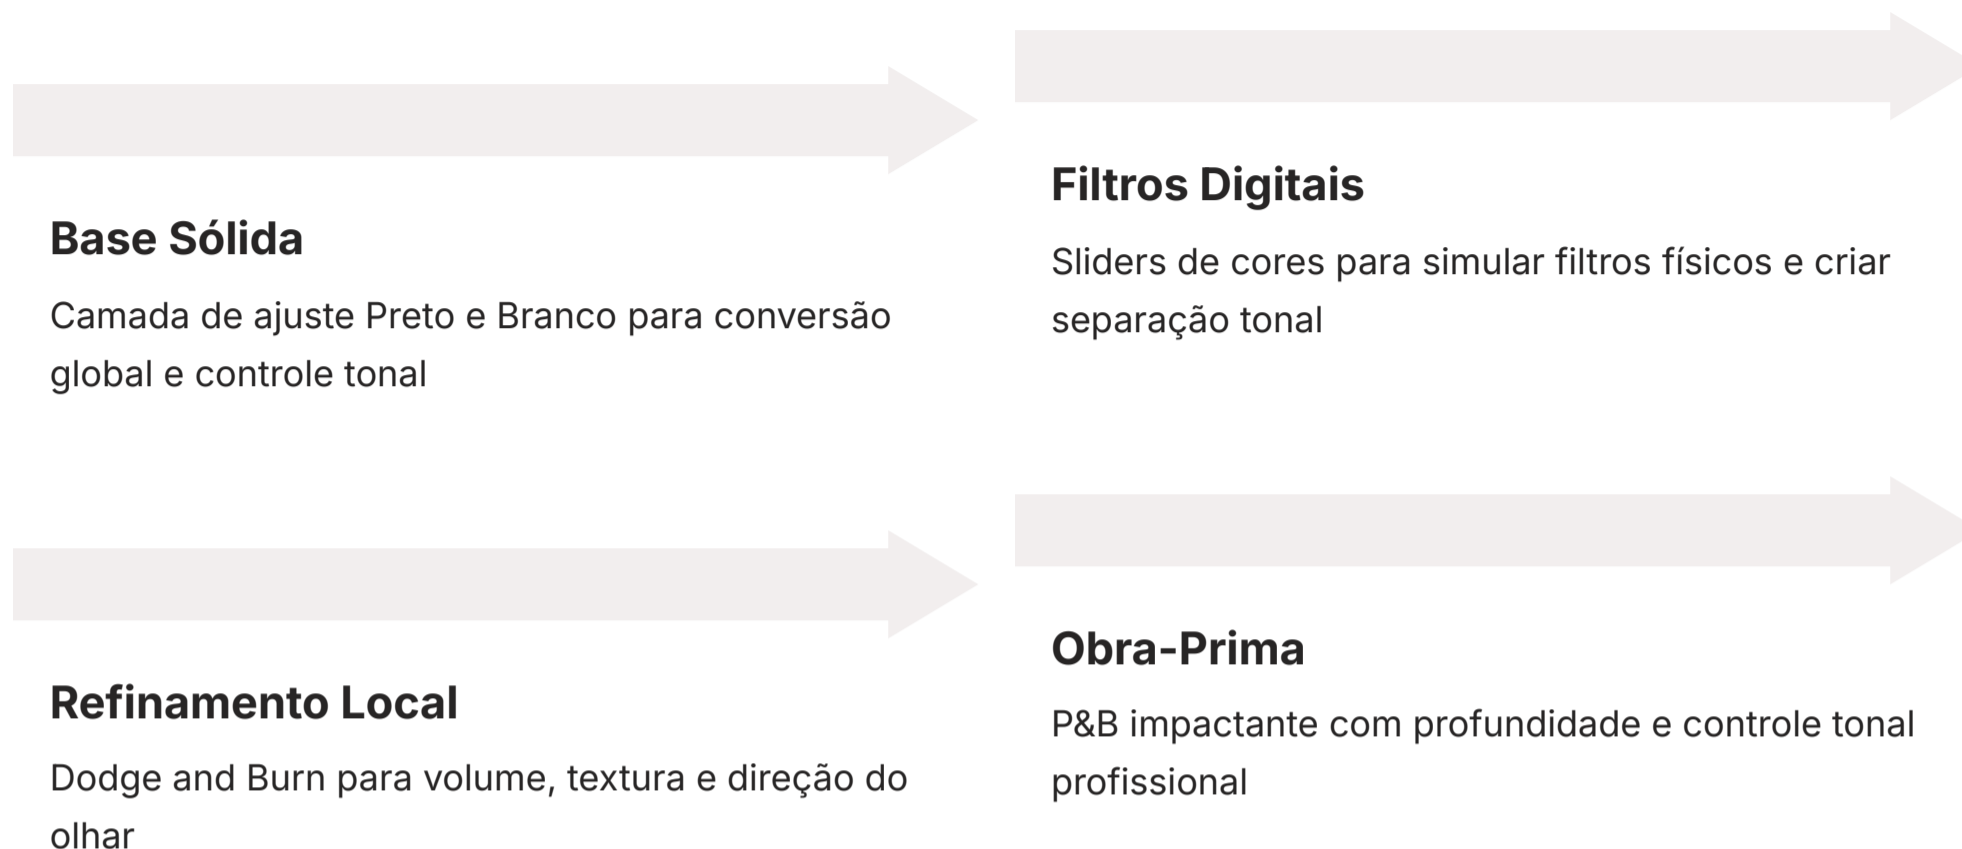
Base Sólida

Camada de ajuste Preto e Branco para conversão global e controle tonal

Filtros Digitais

Sliders de cores para simular filtros físicos e criar separação tonal

Refinamento Local

Dodge and Burn para volume, textura e direção do olhar

Obra-Prima

P&B impactante com profundidade e controle tonal profissional